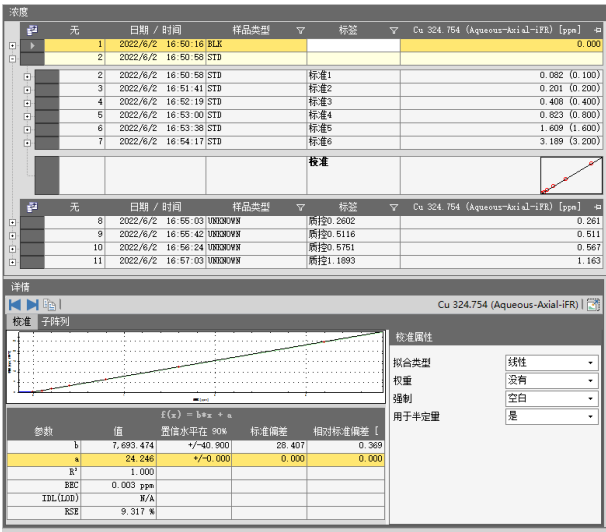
浓度

| | 无 | 日期 / 时间 | 样品类型 | 标签 | Cu 324.754 (Aqueous-Axial-iFR) [ppm] |
|---|---|---|---|---|---|
| | 1 | 2022/6/2 16:50:16 | BLK | | 0.000 |
| | 2 | 2022/6/2 16:50:58 | STD | | |

| | 无 | 日期 / 时间 | 样品类型 | 标签 | |
|---|---|---|---|---|---|
| | 2 | 2022/6/2 16:50:58 | STD | 标准1 | 0.082 (0.100) |
| | 3 | 2022/6/2 16:51:41 | STD | 标准2 | 0.201 (0.200) |
| | 4 | 2022/6/2 16:52:19 | STD | 标准3 | 0.408 (0.400) |
| | 5 | 2022/6/2 16:53:00 | STD | 标准4 | 0.823 (0.800) |
| | 6 | 2022/6/2 16:53:38 | STD | 标准5 | 1.609 (1.600) |
| | 7 | 2022/6/2 16:54:17 | STD | 标准6 | 3.189 (3.200) |

校准

| | 无 | 日期 / 时间 | 样品类型 | 标签 | Cu 324.754 (Aqueous-Axial-iFR) [ppm] |
|---|---|---|---|---|---|
| | 8 | 2022/6/2 16:55:03 | UNKNOWN | 质控0.2602 | 0.261 |
| | 9 | 2022/6/2 16:55:42 | UNKNOWN | 质控0.5116 | 0.511 |
| | 10 | 2022/6/2 16:56:24 | UNKNOWN | 质控0.5751 | 0.567 |
| | 11 | 2022/6/2 16:57:03 | UNKNOWN | 质控1.1893 | 1.163 |

详情

Cu 324.754 (Aqueous-Axial-iFR)

校准 子阵列

f(x) = b*x + a

| 参数 | 值 | 置信水平在 90% | 标准偏差 | 相对标准偏差 [ |
|---|---|---|---|---|
| b | 7,693.474 | +/-40.900 | 28.407 | 0.369 |
| a | 24.246 | +/-0.000 | 0.000 | 0.000 |
| R² | 1.000 | | | |
| BEC | 0.003 ppm | | | |
| IDL(LOD) | N/A | | | |
| RSE | 9.317 % | | | |

校准属性

拟合类型 线性
权重 没有
强制 空白
用于丰定量 是